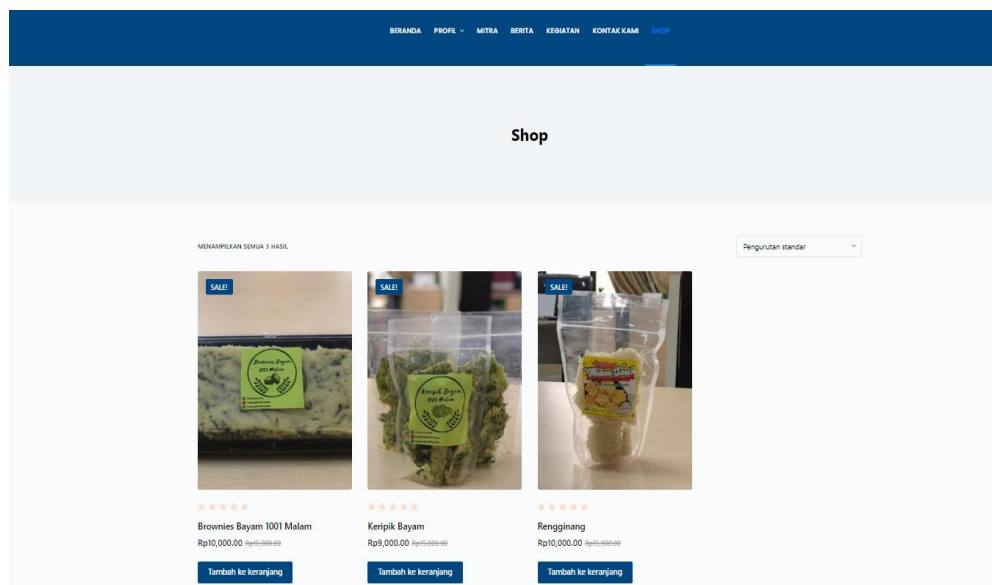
BERANDA PROFIL MITRA BERITA KEGIATAN KONTAK KAMI SHOP

Shop

MENAMPILKAN SEMUA 3 HASIL

Pengurutan standar

SALE!

Brownies Bayam 1001 Malam

1001 Malam

Brownies Bayam 1001 Malam

Rp10,000.00 Rp15,000.00

Tambah ke keranjang

SALE!

Keripik Bayam

1001 Malam

Keripik Bayam

Rp9,000.00 Rp15,000.00

Tambah ke keranjang

SALE!

Makan-Sani

Rengginang

Rp10,000.00 Rp15,000.00

Tambah ke keranjang